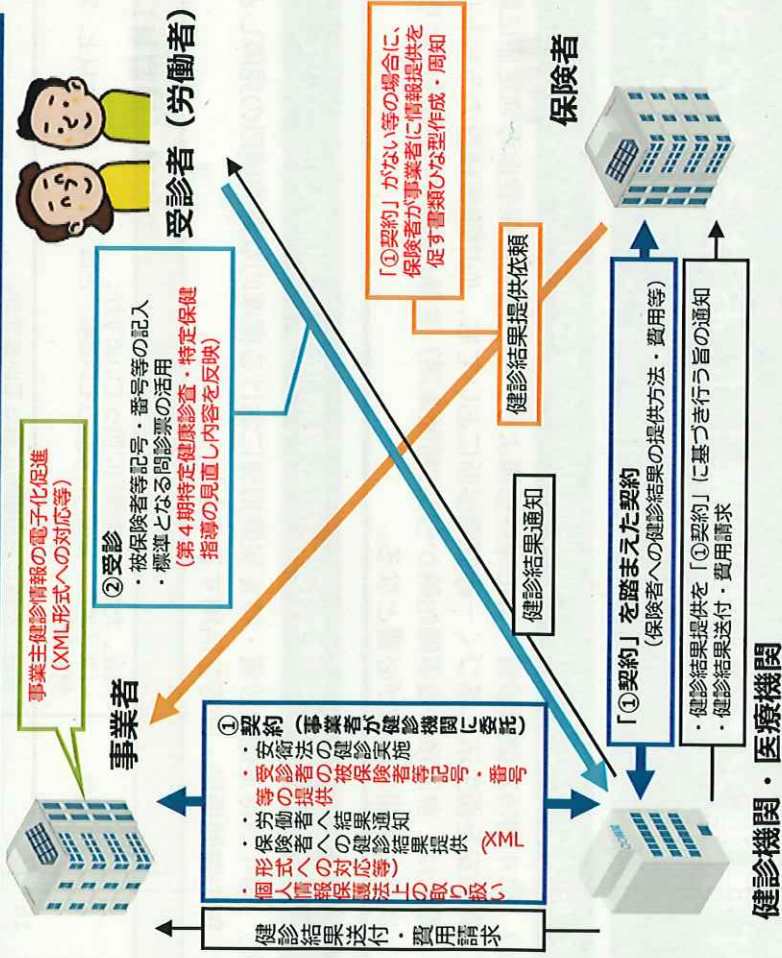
受診者（労働者）

保険者

「①契約」がない等の場合に、保険者が事業者に情報提供を促す書類ひな型作成・周知

健診結果提供依頼

②受診
・被保険者等記号・番号等の記入
・標準となる問診票の活用
（第４期特定健康診査・特定保健指導の見直し内容を反映）

事業主健診情報の電子化促進（XML形式への対応等）

事業者

健診結果通知

「①契約」を踏まえた契約
（保険者への健診結果の提供方法・費用等）

・健診結果提供を「①契約」に基づき行う旨の通知
・健診結果送付・費用請求

①契約（事業者が健診機関に委託）
・安衛法の健診実施
・受診者の被保険者等記号・番号等の提供
・労働者へ結果通知
・保険者へ健診結果提供（XML形式への対応等）
・個人情報保護法上の取り扱い

健診結果送付・費用請求

健診機関・医療機関